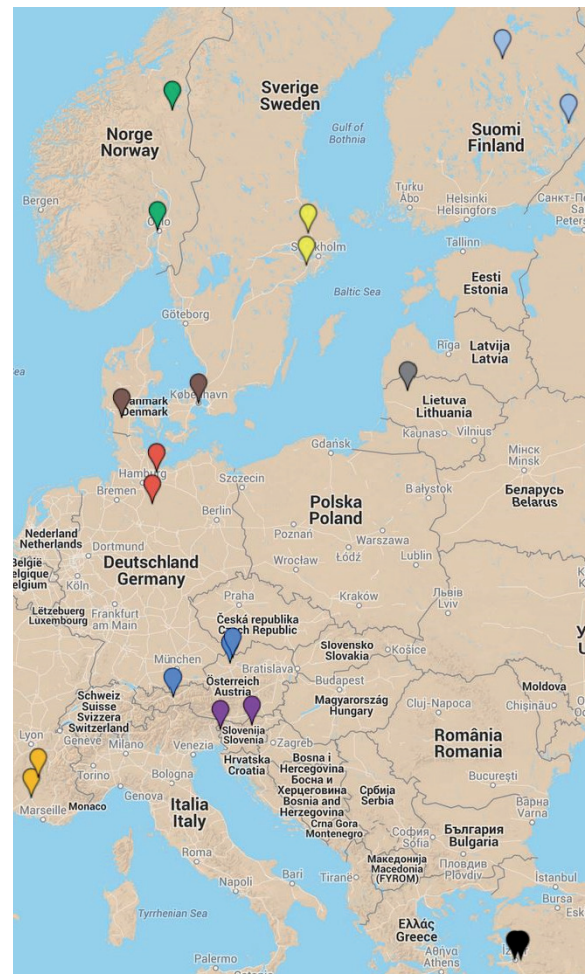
Sverige
Sweden

Norge
Norway

Suomi
Finland

Gulf of Bothnia

Bergen

Oslo

Turku
Åbo

Helsinki
Helsingfors

Санкт-Пе
Sa
Peters

Stockholm

Tallinn

Eesti
Estonia

Baltic Sea

Göteborg

Riga

Latvija
Latvia

ea

Danmark
Denmark

København

Lietuva
Lithuania

Kaunas

Vilnius

Gdańsk

Минск
Minsk

Hamburg

Bremen

Szczecin

Polska
Poland

Białystok

Беларусь
Belarus

Nederland
Netherlands

Berlin

Poznań

Warszawa

Dortmund

België
Belgique
Belgium

Köln

Deutschland
Germany

Wrocław

Łódź

Lublin

Lëtzebuerg
Luxembourg

Frankfurt am Main

Praha

Kraków

Львів
Lviv

Česká republika
Czech Republic

Slovensko
Slovakia

Košice

München

Bratislava

Schweiz
Suisse
Svizzera
Switzerland

Österreich
Austria

Budapest

Magyarország
Hungary

Cluj-Napoca

Moldova

Chișinău

Lyon

Genève

Milano

Venezia

Slovenija
Slovenia

Zagreb

Hrvatska
Croatia

România
Romania

Torino

Bologna

Bosna i
Hercegovina
Босна и
Херцеговина
Bosnia and
Herzegovina

Србија
Serbia

București

Marseille

Monaco

Genova

Italia
Italy

Crna Gora
Montenegro

София
Sofia

България
Bulgaria

Варна
Varna

Roma

Македонија
Macedonia
(FYROM)

Пловдив
Plovdiv

İstanbul

Napoli

Bari

Tirana

Bursa

Tyrrhenian Sea

Ελλάς
Greece

Αθήνα
Athens

Palermo